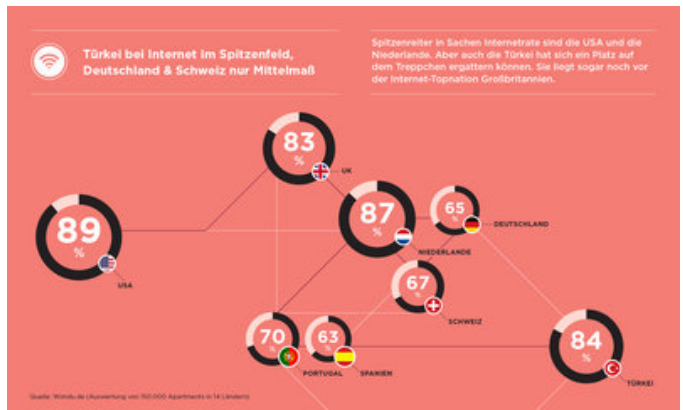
Türkei bei Internet im Spitzenfeld, Deutschland & Schweiz nur Mittelmaß

Spitzenreiter in Sachen Internetrate sind die USA und die Niederlande. Aber auch die Türkei hat sich ein Platz auf dem Treppchen ergattern können. Sie liegt sogar noch vor der Internet-Topnation Großbritannien.

89 %
USA

83 %
UK

87 %
NIEDERLANDE

65 %
DEUTSCHLAND

67 %
SCHWEIZ

70 %
PORTUGAL

63 %
SPANIEN

84 %
TÜRKEI

Quelle: Wimdu.de (Auswertung von 150.000 Apartments in 14 Ländern)